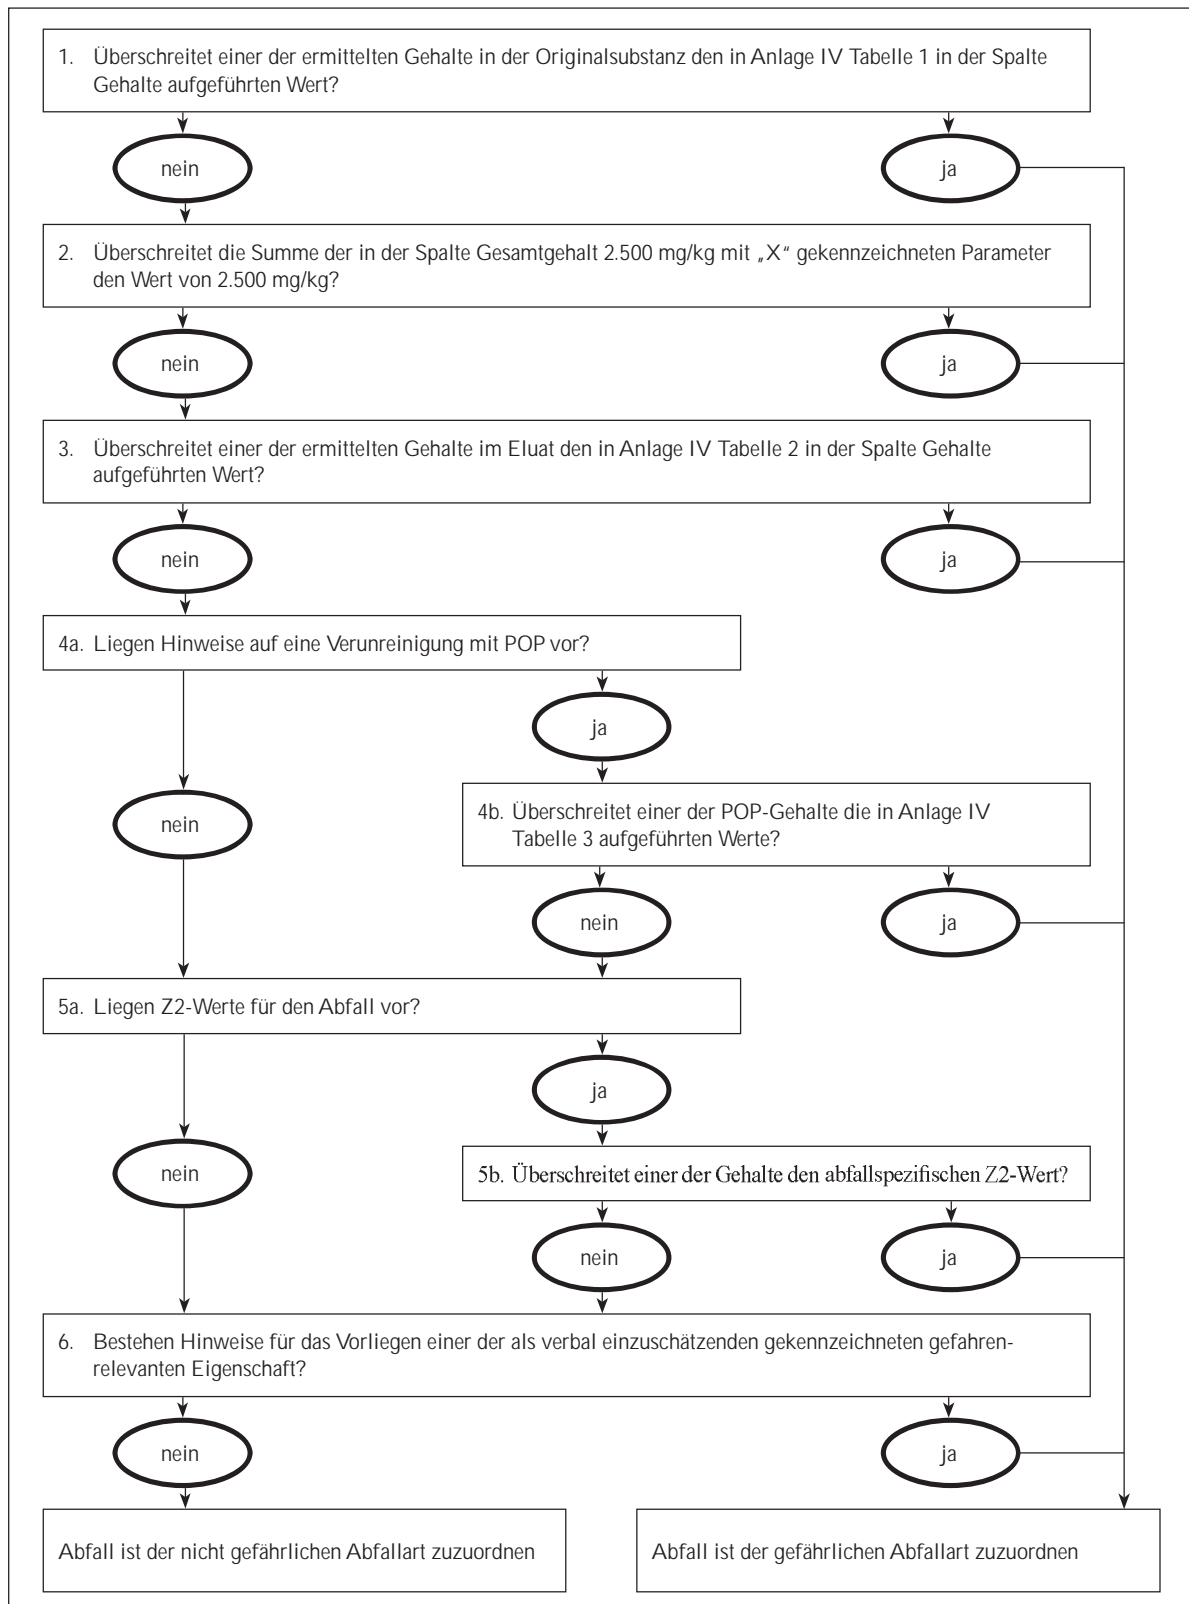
1. Überschreitet einer der ermittelten Gehalte in der Originalsubstanz den in Anlage IV Tabelle 1 in der Spalte Gehalte aufgeführten Wert?

nein

ja

2. Überschreitet die Summe der in der Spalte Gesamtgehalt 2.500 mg/kg mit „X" gekennzeichneten Parameter den Wert von 2.500 mg/kg?

nein

ja

3. Überschreitet einer der ermittelten Gehalte im Eluat den in Anlage IV Tabelle 2 in der Spalte Gehalte aufgeführten Wert?

nein

ja

4a. Liegen Hinweise auf eine Verunreinigung mit POP vor?

ja

nein

4b. Überschreitet einer der POP-Gehalte die in Anlage IV Tabelle 3 aufgeführten Werte?

nein

ja

5a. Liegen Z2-Werte für den Abfall vor?

ja

nein

5b. Überschreitet einer der Gehalte den abfallspezifischen Z2-Wert?

nein

ja

6. Bestehen Hinweise für das Vorliegen einer der als verbal einzuschätzenden gekennzeichneten gefahrenrelevanten Eigenschaft?

nein

ja

Abfall ist der nicht gefährlichen Abfallart zuzuordnen

Abfall ist der gefährlichen Abfallart zuzuordnen